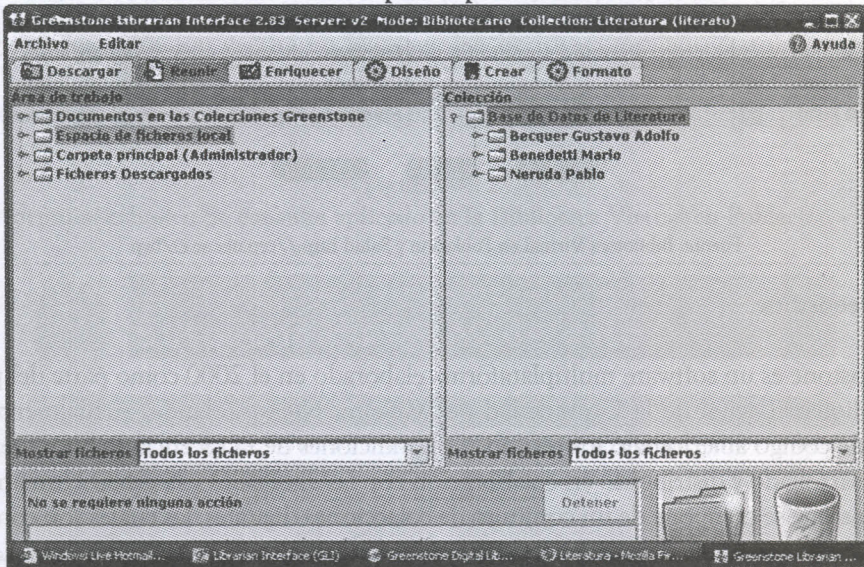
Greenstone Librarian Interface 2.83 Server: v2 Mode: Bibliotecario Collection: Literatura (literatu)

Archivo Editar

Ayuda

Descargar Reunir Enriquecer Diseño Crear Formato

Área de trabajo

Documentos en las Colecciones Greenstone

Espacio de ficheros local

Carpeta principal (Administrador)

Ficheros Descargados

Colección

Base de Datos de Literatura

Becquer Gustavo Adolfo

Benedetti Mario

Neruda Pablo

Mostrar ficheros Todos los ficheros

Mostrar ficheros Todos los ficheros

No se requiere ninguna acción

Detener

Windows Live Hotmail... Librarian Interface (GLI) Greenstone Digital Lib... Literatura - Mozilla Fir... Greenstone Librarian ...